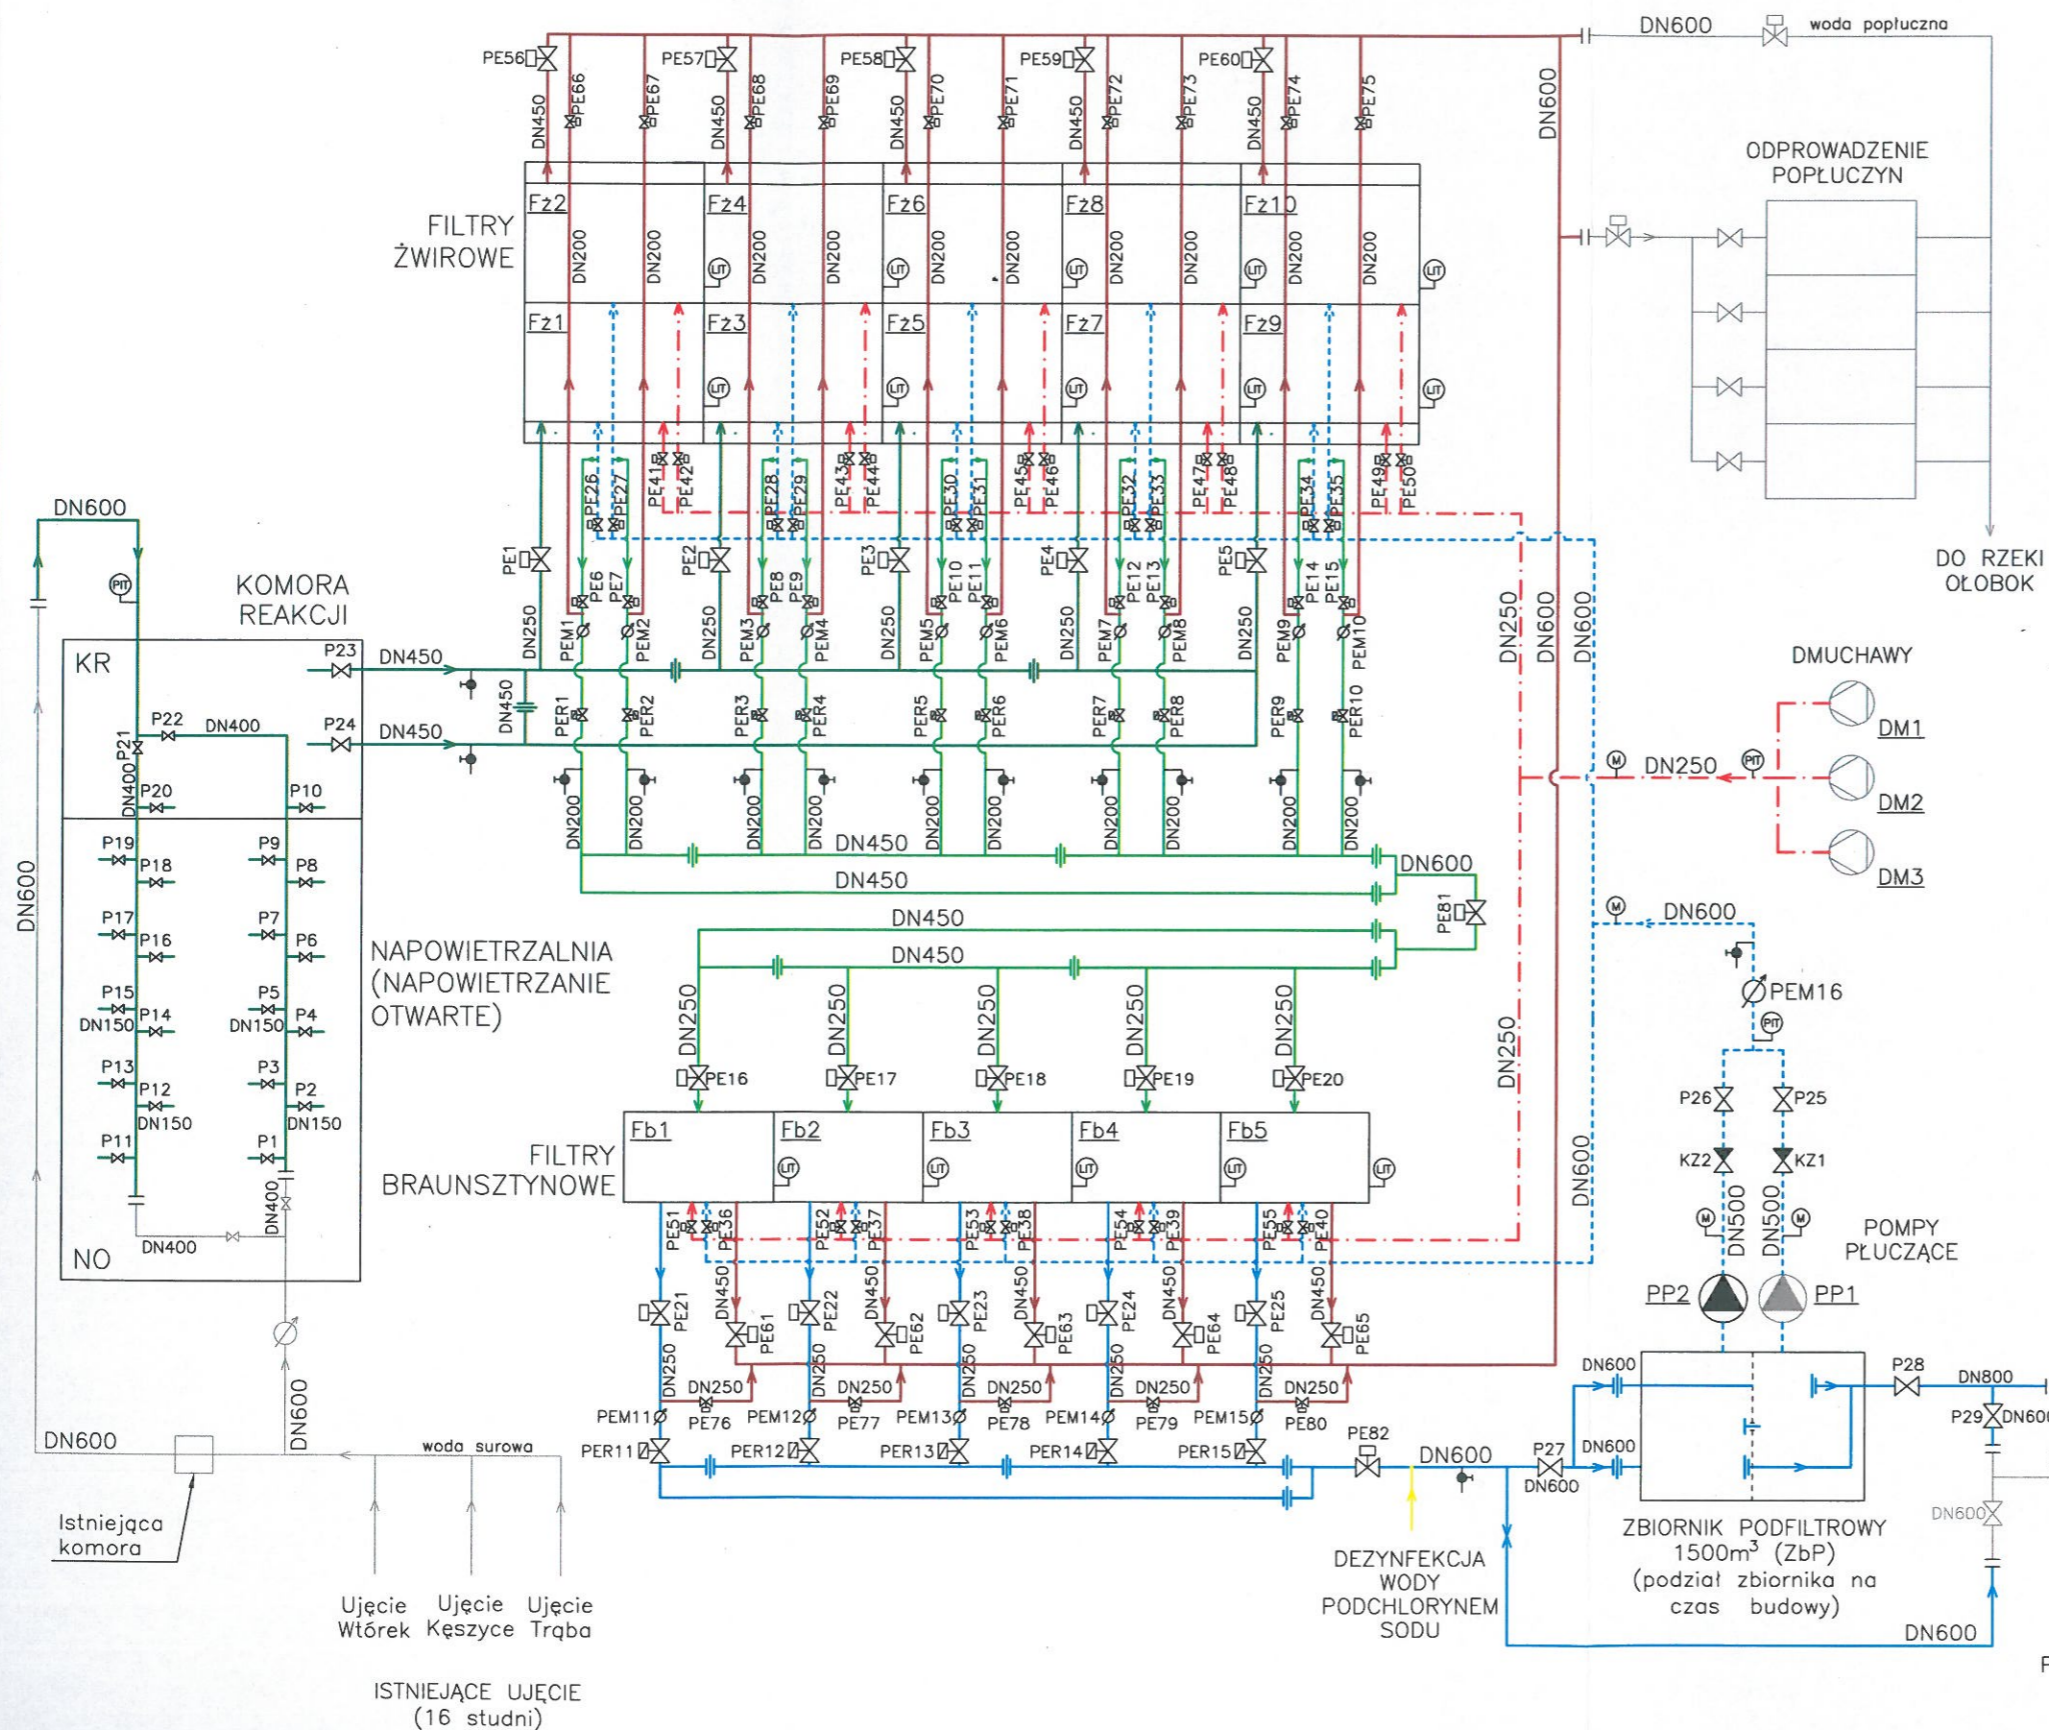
DN600
woda popłuczna
PE56 PE57 PE58 PE59 PE60
DN450 PE66 PE67 DN450 PE68 PE69 DN450 PE70 PE71 DN450 PE72 PE73 DN450 PE74 PE75
DN600
ODPROWADZENIE POPŁUCZYN
FILTRY ŻWIROWE
Fż2 Fż4 Fż6 Fż8 Fż10
DN200 DN200 DN200 DN200 DN200 DN200 DN200 DN200 DN200 DN200
LIT
Fż1 Fż3 Fż5 Fż7 Fż9
PE26 PE27 PE41 PE42 PE28 PE29 PE43 PE44 PE30 PE31 PE45 PE46 PE32 PE33 PE47 PE48 PE34 PE35 PE49 PE50
DN600
DO RZEKI OŁOBOK
PIT
KOMORA REAKCJI
PE1 PE2 PE3 PE4 PE5
PE6 PE7 PE8 PE9 PE10 PE11 PE12 PE13 PE14 PE15
DN250 DN250 DN250 DN250 DN250
PEM1 PEM2 PEM3 PEM4 PEM5 PEM6 PEM7 PEM8 PEM9 PEM10
DN250 DN600 DN600
DMUCHAWY
KR
P23
DN450
DN450
PER1 PER2 PER3 PER4 PER5 PER6 PER7 PER8 PER9 PER10
DM1
P22 DN400
P21
P24 DN450
DN250
DM2
DN400 P20
P10
DN200 DN200 DN200 DN200 DN200 DN200 DN200 DN200 DN200 DN200
DN450
DN600
DM3
P19 P18 P9 P8
DN450
P17 P16 P7 P6
PE81
DN450
DN600
NAPOWIETRZALNIA (NAPOWIETRZANIE OTWARTE)
DN450
DN600
P15 P14 DN150 P5 P4 DN150
PEM16
DN250 DN250 DN250 DN250 DN250
DN250
PIT
P13 P12 DN150 P3 P2 DN150
PE16 PE17 PE18 PE19 PE20
P26 P25
P11 P1
FILTRY BRAUNSZTYNOWE
Fb1 Fb2 Fb3 Fb4 Fb5
KZ2 KZ1
DN600
DN500 DN500
POMPY PŁUCZĄCE
DN400
NO DN400
PE51 PE36 PE52 PE37 PE53 PE38 PE54 PE39 PE55 PE40
PP2 PP1
DN450 DN450 DN450 DN450 DN450
PE21 PE61 PE22 PE62 PE23 PE63 PE24 PE64 PE25 PE65
DN600
DN600
DN250 DN250 DN250 DN250 DN250
DN250 DN250 DN250 DN250 DN250
P28 DN800
PEM11 PE76 PEM12 PE77 PEM13 PE78 PEM14 PE79 PEM15 PE80
P29 DN600
DN600
PE82
woda surowa
PER11 PER12 PER13 PER14 PER15
DN600
P27 DN600
DN600
Istniejąca komora
DEZYNFEKCJA WODY PODCHLORYNEM SODU
ZBIORNIK PODFILTROWY $1500m^3$ (ZbP) (podział zbiornika na czas budowy)
DN600
Ujęcie Wtórek
Ujęcie Kęszyce
Ujęcie Trąba
DN600
ISTNIEJĄCE UJĘCIE (16 studni)